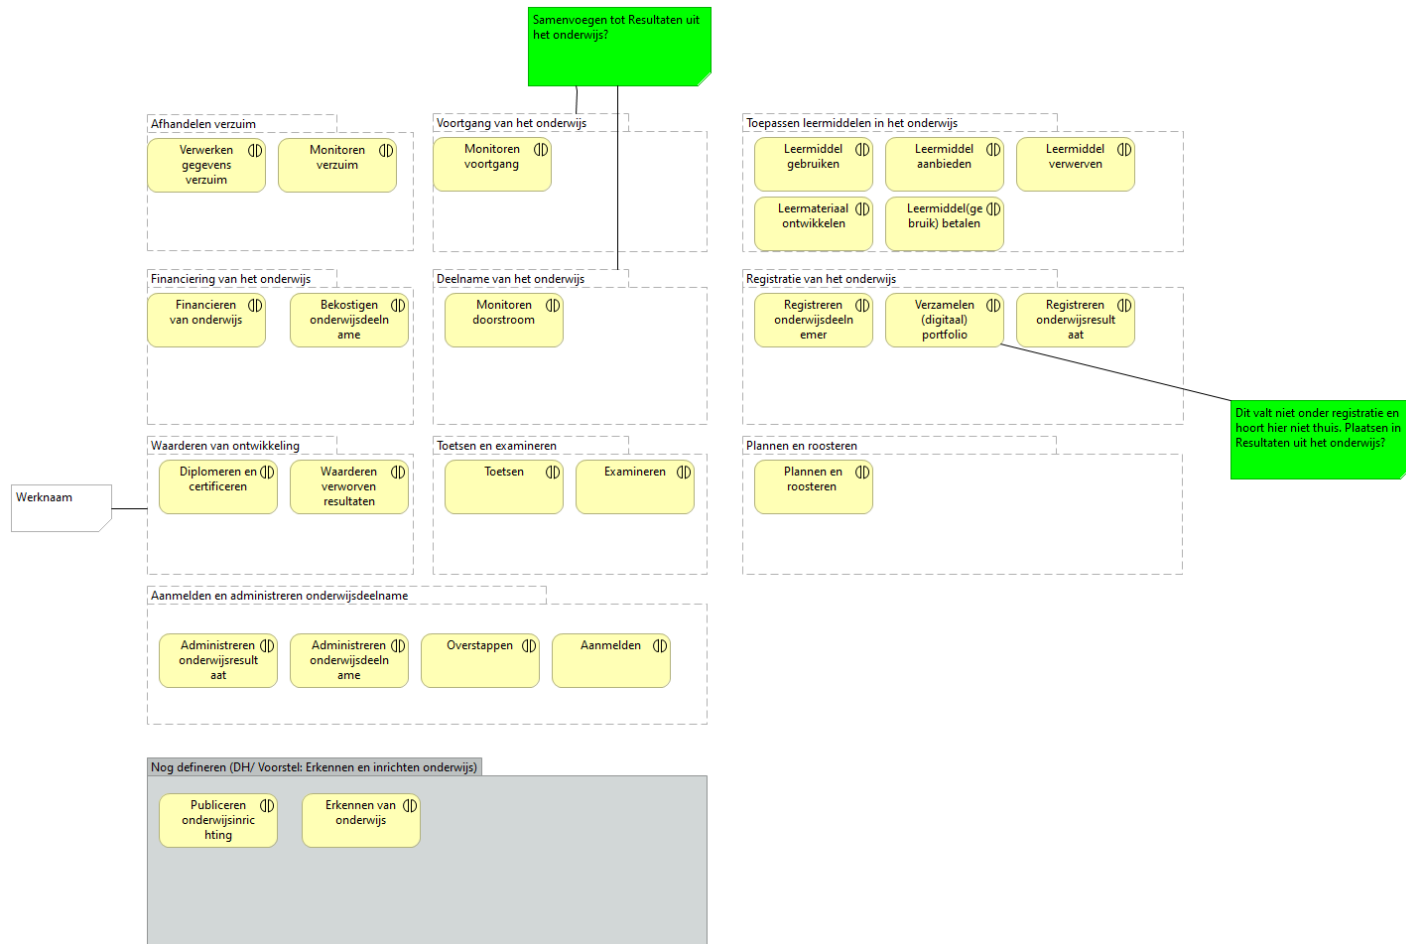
Samenvoegen tot Resultaten uit het onderwijs?

Afhandelen verzuim

Verwerken gegevens verzuim

Monitoren verzuim

Voortgang van het onderwijs

Monitoren voortgang

Toepassen leermiddelen in het onderwijs

Leermiddel gebruiken

Leermiddel aanbieden

Leermiddel verwerven

Leermateriaal ontwikkelen

Leermiddel(gebruik) betalen

Financiering van het onderwijs

Financieren van onderwijs

Bekostigen onderwijsdeelname

Deelname van het onderwijs

Monitoren doorstroom

Registratie van het onderwijs

Registreren onderwijsdeelnemer

Verzamelen (digitaal) portfolio

Registreren onderwijsresultaat

Dit valt niet onder registratie en hoort hier niet thuis. Plaatsen in Resultaten uit het onderwijs?

Waarderen van ontwikkeling

Diplomeren en certificeren

Waarderen verworven resultaten

Toetsen en examineren

Toetsen

Examineren

Plannen en roosteren

Plannen en roosteren

Werknaam

Aanmelden en administreren onderwijsdeelname

Administreren onderwijsresultaat

Administreren onderwijsdeelname

Overstappen

Aanmelden

Nog definieren (DH/ Voorstel: Erkennen en inrichten onderwijs)

Publiceren onderwijsinrichting

Erkennen van onderwijs